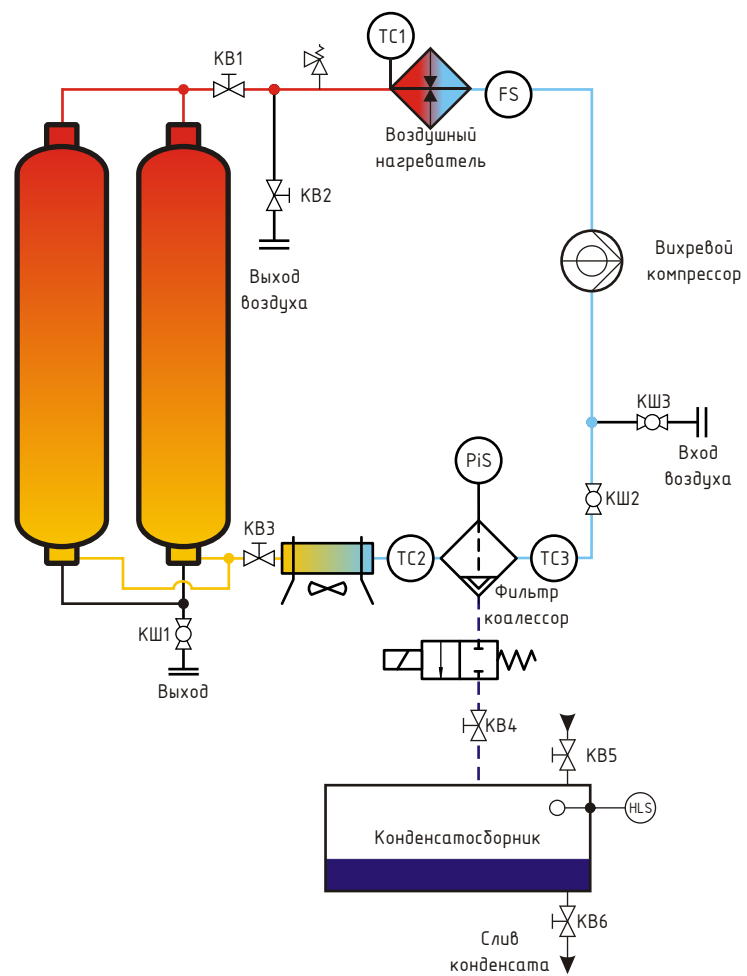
TC1

КВ1

FS

Воздушный нагреватель

КВ2

Выход воздуха

Вихревой компрессор

КШ3

Вход воздуха

PiS

КШ2

КВ3

TC2

TC3

Фильтр коалессор

КШ1

Выход

КВ4

КВ5

HLS

Конденсатосборник

КВ6

Слив конденсата